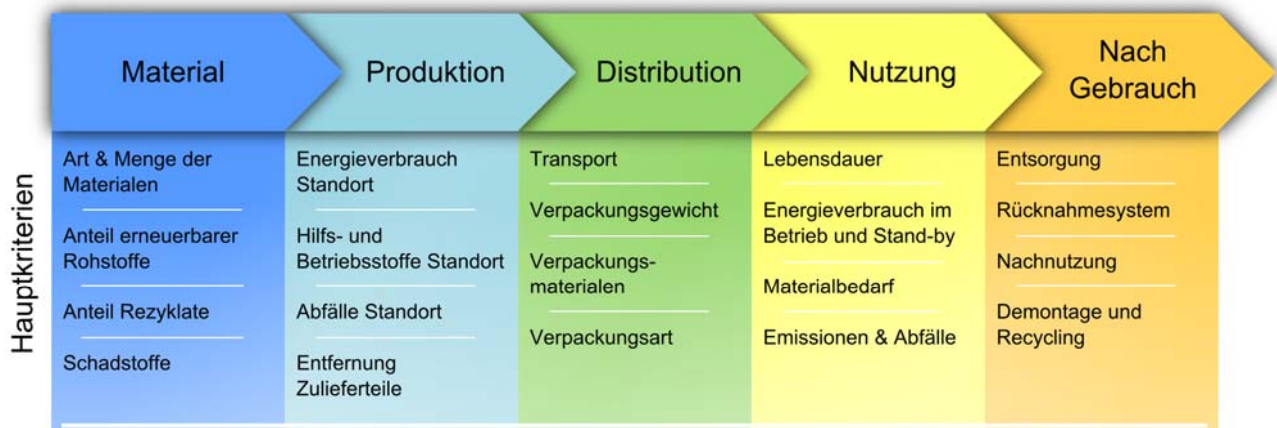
Hauptkriterien

| Material | Produktion | Distribution | Nutzung | Nach Gebrauch |
|---|---|---|---|---|
| Art & Menge der Materialen | Energieverbrauch Standort | Transport | Lebensdauer | Entsorgung |
| Anteil erneuerbarer Rohstoffe | Hilfs- und Betriebsstoffe Standort | Verpackungsgewicht | Energieverbrauch im Betrieb und Stand-by | Rücknahmesystem |
| Anteil Rezyklate | Abfälle Standort | Verpackungsmaterialen | Materialbedarf | Nachnutzung |
| Schadstoffe | Entfernung Zulieferteile | Verpackungsart | Emissionen & Abfälle | Demontage und Recycling |